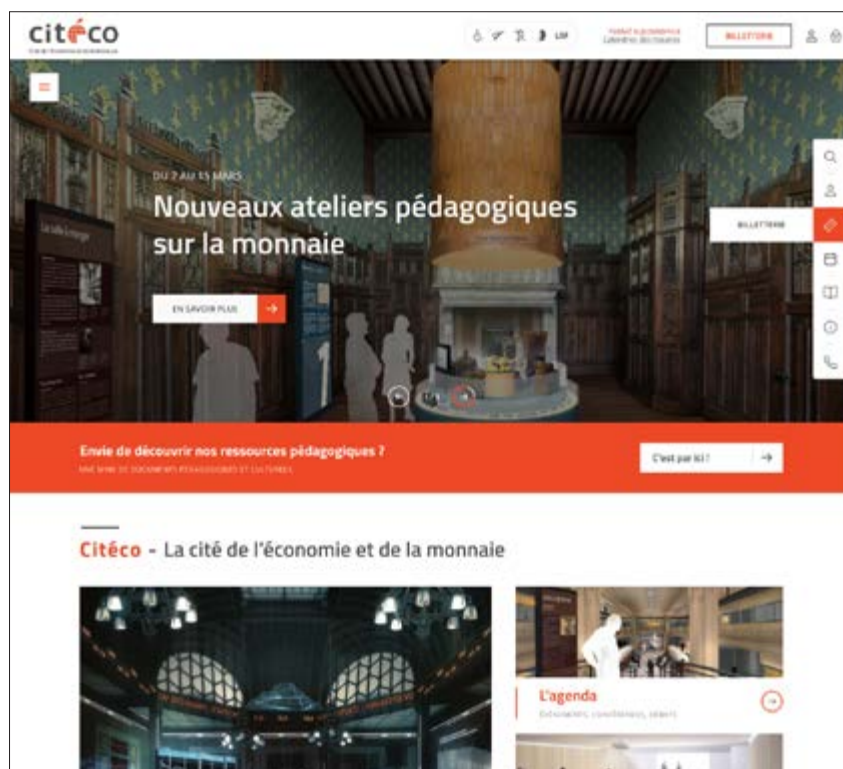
citéco
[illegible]

LSF

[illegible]

BILLETTERIE

DU 2 AU 15 MARS

Nouveaux ateliers pédagogiques sur la monnaie

EN SAVOIR PLUS

BILLETTERIE

Envie de découvrir nos ressources pédagogiques ?
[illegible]

C'est par ici !

Citéco - La cité de l'économie et de la monnaie

L'agenda
Événements, conférences, débats